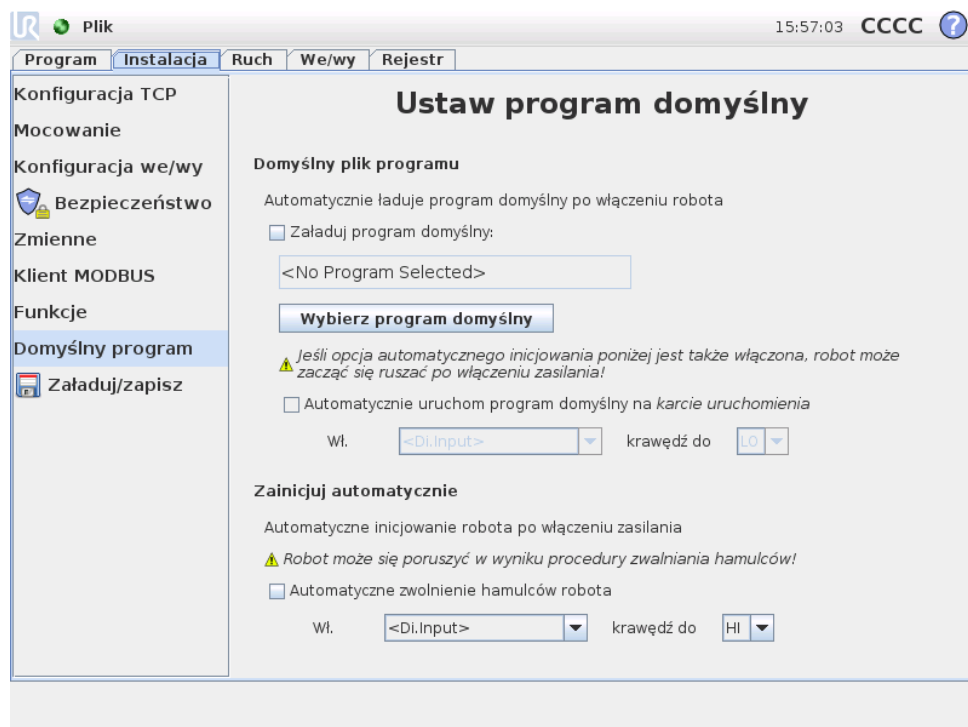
Plik

15:57:03 CCCC

Program | Instalacja | Ruch | We/wy | Rejestr

Konfiguracja TCP
Mocowanie
Konfiguracja we/wy
Bezpieczeństwo
Zmienne
Klient MODBUS
Funkcje
Domyślny program
Załaduj/zapisz

Ustaw program domyślny

Domyślny plik programu

Automatycznie ładuje program domyślny po włączeniu robota

Załaduj program domyślny:

<No Program Selected>

Wybierz program domyślny

Jeśli opcja automatycznego inicjowania poniżej jest także włączona, robot może zacząć się ruszać po włączeniu zasilania!

Automatycznie uruchom program domyślny na karcie uruchomienia

Wł. <Di.Input> krawędź do LO

Zainicjuj automatycznie

Automatyczne inicjowanie robota po włączeniu zasilania

Robot może się poruszyć w wyniku procedury zwalniania hamulców!

Automatyczne zwolnienie hamulców robota

Wł. <Di.Input> krawędź do HI